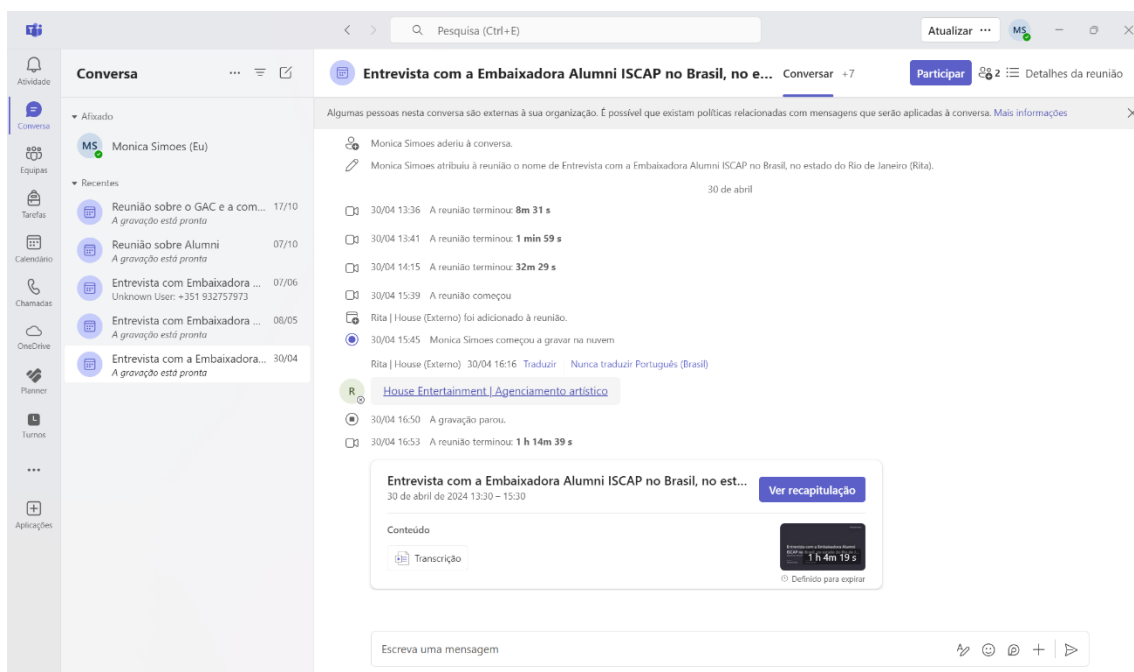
Pesquisa (Ctrl+E)

Atualizar ···

MS

Atividade

Conversa

Equipas

Tarefas

Calendário

Chamadas

OneDrive

Planner

Turnos

···

Aplicações

Conversa

▾ Afixado

MS Monica Simoes (Eu)

▾ Recentes

Reunião sobre o GAC e a com... 17/10
A gravação está pronta

Reunião sobre Alumni 07/10
A gravação está pronta

Entrevista com Embaixadora ... 07/06
Unknown User: +351 932757973

Entrevista com Embaixadora ... 08/05
A gravação está pronta

Entrevista com a Embaixadora... 30/04
A gravação está pronta

Entrevista com a Embaixadora Alumni ISCAP no Brasil, no e... Conversar +7

Participar 2 Detalhes da reunião

Algumas pessoas nesta conversa são externas à sua organização. É possível que existam políticas relacionadas com mensagens que serão aplicadas à conversa. Mais informações

Monica Simoes aderiu à conversa.

Monica Simoes atribuiu à reunião o nome de Entrevista com a Embaixadora Alumni ISCAP no Brasil, no estado do Rio de Janeiro (Rita).

30 de abril

30/04 13:36 A reunião terminou: **8m 31 s**

30/04 13:41 A reunião terminou: **1 min 59 s**

30/04 14:15 A reunião terminou: **32m 29 s**

30/04 15:39 A reunião começou

Rita | House (Externo) foi adicionado à reunião.

30/04 15:45 Monica Simoes começou a gravar na nuvem

Rita | House (Externo) 30/04 16:16 Traduzir Nunca traduzir Português (Brasil)

R

House Entertainment | Agenciamento artístico

30/04 16:50 A gravação parou.

30/04 16:53 A reunião terminou: **1 h 14m 39 s**

Entrevista com a Embaixadora Alumni ISCAP no Brasil, no est...
30 de abril de 2024 13:30 – 15:30

Ver recapitulação

Conteúdo

Transcrição

1 h 4m 19 s

Definido para expirar

Escreva uma mensagem